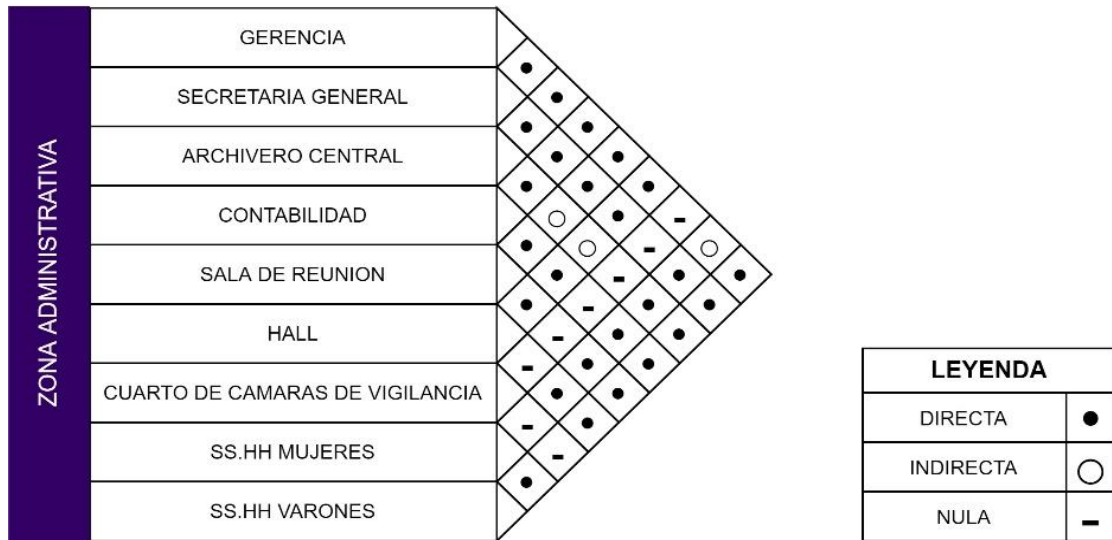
ZONA ADMINISTRATIVA

GERENCIA
SECRETARIA GENERAL
ARCHIVERO CENTRAL
CONTABILIDAD
SALA DE REUNION
HALL
CUARTO DE CAMARAS DE VIGILANCIA
SS.HH MUJERES
SS.HH VARONES

| LEYENDA | |
|---|---|
| DIRECTA | ● |
| INDIRECTA | ○ |
| NULA | - |